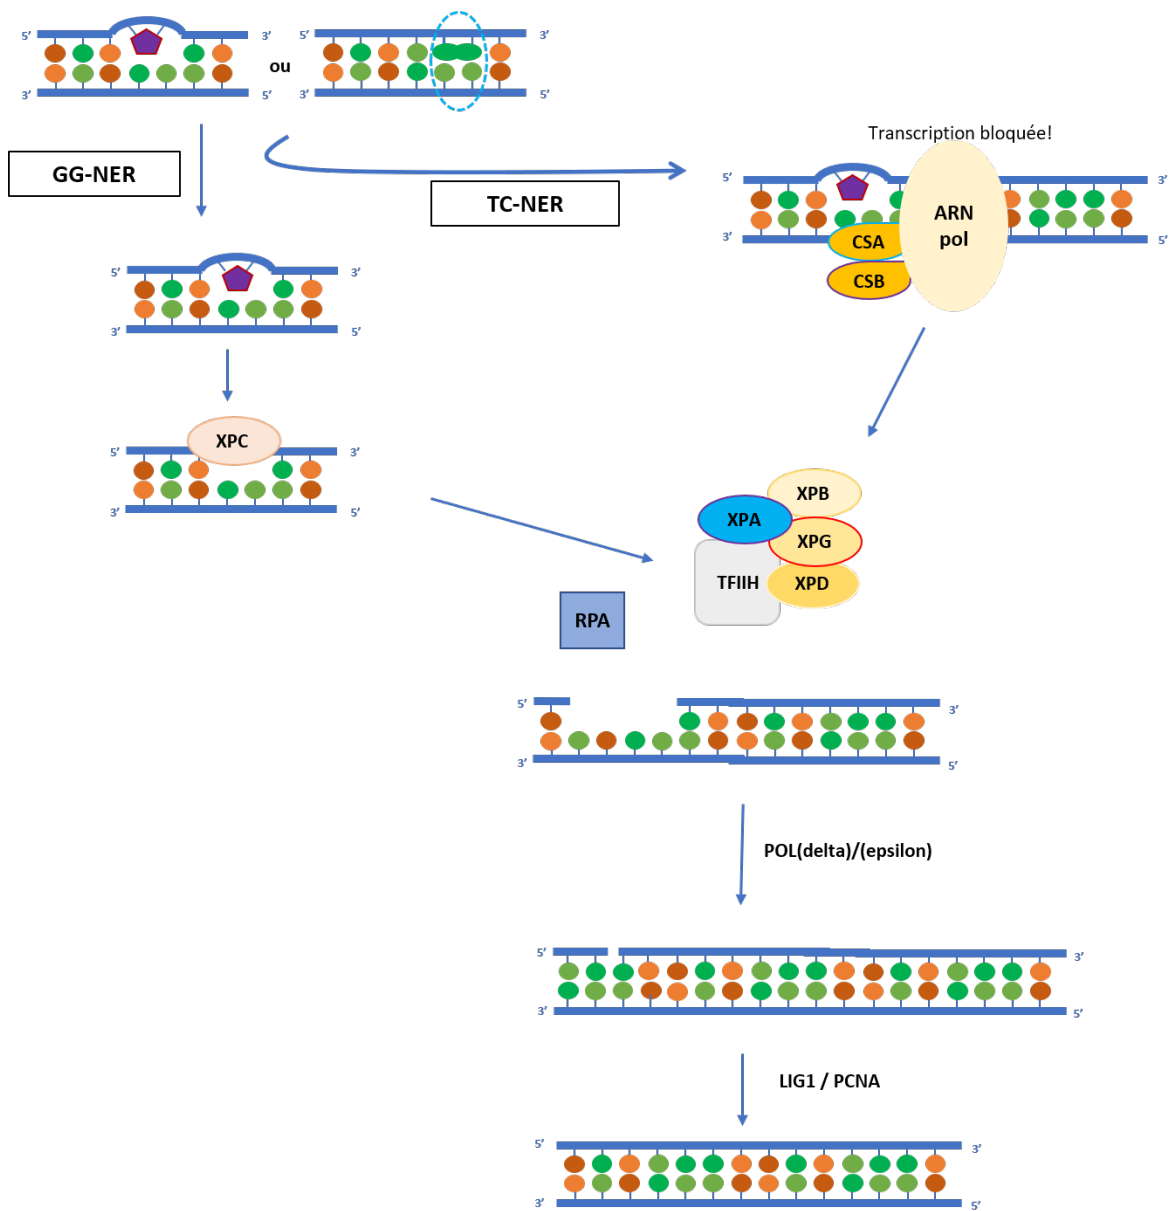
5' 3'
3' 5'
ou
5' 3'
3' 5'

GG-NER

TC-NER

Transcription bloquée!

5' 3'
3' 5'
ARN pol
CSA
CSB

5' 3'
3' 5'

XPC
5' 3'
3' 5'

XPB
XPA
XPG
TFIIH
XPD

RPA

5' 3'
3' 5'

POL(delta)/(epsilon)

5' 3'
3' 5'

LIG1 / PCNA

5' 3'
3' 5'